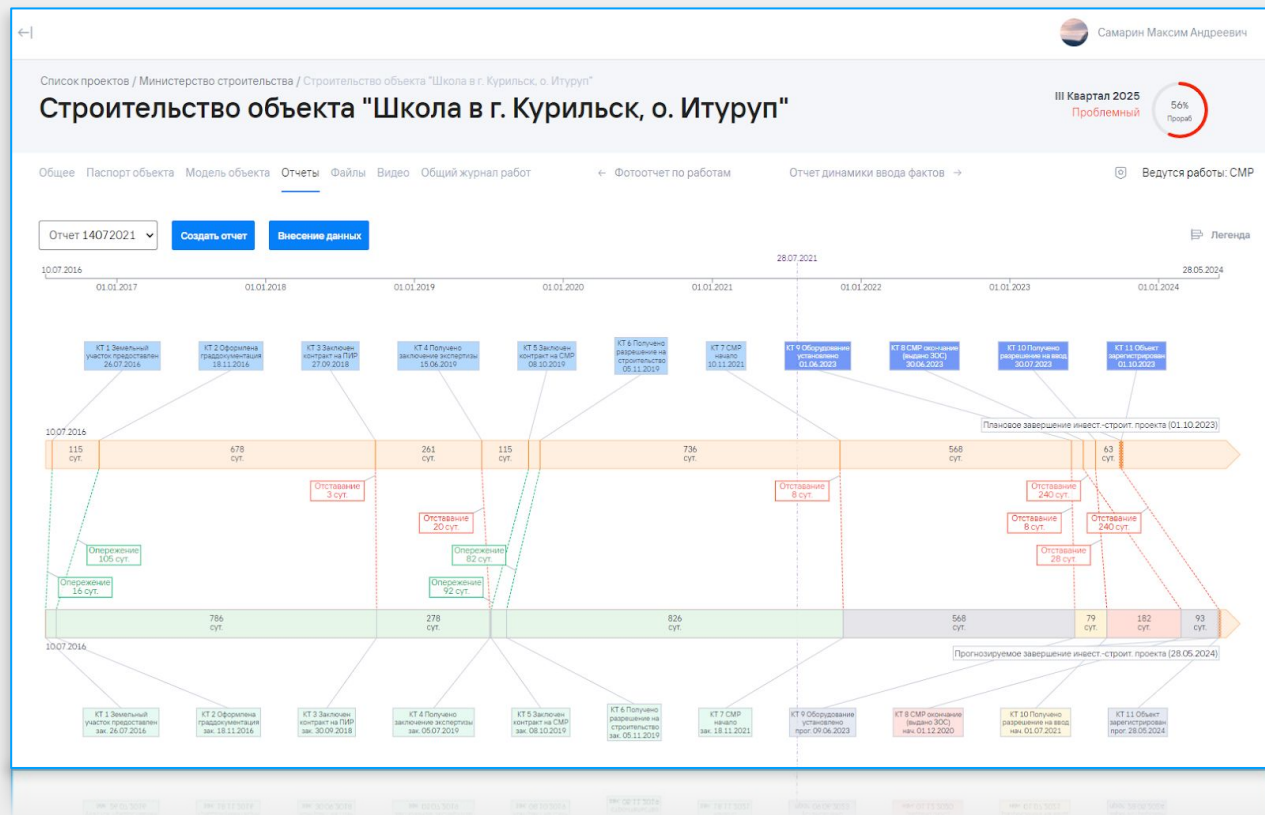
Самарин Максим Андреевич

Список проектов / Министерство строительства / Строительство объекта "Школа в г. Курильск, о. Итуруп"

Строительство объекта "Школа в г. Курильск, о. Итуруп"

III Квартал 2025
Проблемный
56%
Прораб

Общее Паспорт объекта Модель объекта Отчеты Файлы Видео Общий журнал работ ← Фотоотчет по работам Отчет динамики ввода фактов → Ведутся работы: СМР

Отчет 14072021
Создать отчет
Внесение данных
Легенда

10.07.2016 28.07.2021 28.05.2024
01.01.2017 01.01.2018 01.01.2019 01.01.2020 01.01.2021 01.01.2022 01.01.2023 01.01.2024

КТ 1 Земельный участок предоставлен 26.07.2016
КТ 2 Оформлена граддокументация 18.11.2016
КТ 3 Заключен контракт на ПИР 27.09.2018
КТ 4 Получено заключение экспертизы 15.06.2019
КТ 5 Заключен контракт на СМР 08.10.2019
КТ 6 Получено разрешение на строительство 05.11.2019
КТ 7 СМР начало 10.11.2021
КТ 9 Оборудование установлено 01.06.2023
КТ 8 СМР окончание (выдано ЗОС) 30.06.2023
КТ 10 Получено разрешение на ввод 30.07.2023
КТ 11 Объект зарегистрирован 01.10.2023

Плановое завершение инвест.-строит. проекта (01.10.2023)

10.07.2016
115 сут.
678 сут.
261 сут.
115 сут.
736 сут.
568 сут.
63 сут.

Отставание 3 сут.
Отставание 20 сут.
Отставание 8 сут.
Отставание 240 сут.
Отставание 8 сут.
Отставание 240 сут.
Отставание 28 сут.
Опережение 105 сут.
Опережение 16 сут.
Опережение 82 сут.
Опережение 92 сут.

786 сут.
278 сут.
826 сут.
568 сут.
79 сут.
182 сут.
93 сут.

10.07.2016
Прогнозируемое завершение инвест.-строит. проекта (28.05.2024)

КТ 1 Земельный участок предоставлен зак. 26.07.2016
КТ 2 Оформлена граддокументация зак. 18.11.2016
КТ 3 Заключен контракт на ПИР зак. 30.09.2018
КТ 4 Получено заключение экспертизы зак. 05.07.2019
КТ 5 Заключен контракт на СМР зак. 08.10.2019
КТ 6 Получено разрешение на строительство зак. 05.11.2019
КТ 7 СМР начало зак. 18.11.2021
КТ 9 Оборудование установлено прог. 09.06.2023
КТ 8 СМР окончание (выдано ЗОС) нач. 01.12.2020
КТ 10 Получено разрешение на ввод нач. 01.07.2021
КТ 11 Объект зарегистрирован прог. 28.05.2024